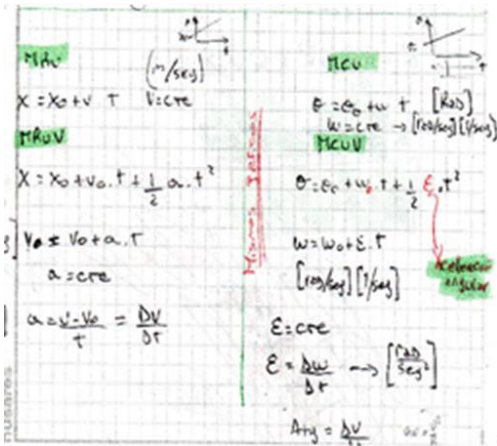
MRU

$(m/seg)$

$X = X_0 + V\cdot T \quad V = cte$

MRUV

$X = X_0 + V_0 \cdot t + \frac{1}{2} a \cdot t^2$

$V_f = V_0 + a \cdot t$

$a = cte$

$a = \frac{V - V_0}{t} = \frac{\Delta V}{\Delta t}$

MCU

$\theta = \theta_0 + w \cdot t \quad [RAD]$

$w = cte \rightarrow [rad/seg] [1/seg]$

MCUV

$\theta = \theta_0 + w_0 \cdot t + \frac{1}{2} \varepsilon_0 \cdot t^2$

$w = w_0 + \varepsilon \cdot t$

$[rad/seg] [1/seg]$

Aceleración angular

$\varepsilon = cte$

$\varepsilon = \frac{\Delta w}{\Delta t} \rightarrow \left[\frac{RAD}{seg^2}\right]$

$Atg = \frac{\Delta V}{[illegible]}$

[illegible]